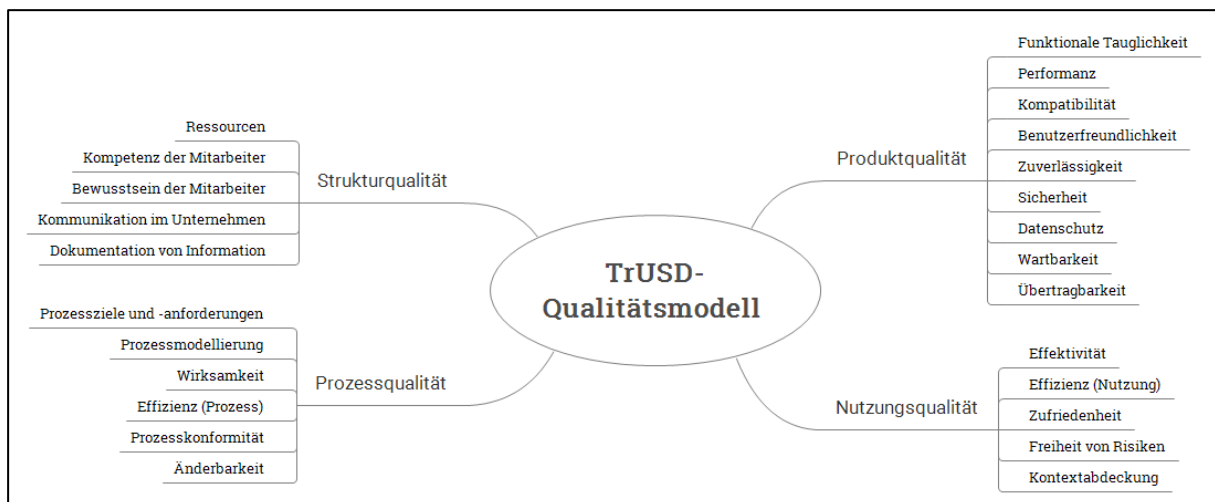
TrUSD-Qualitätsmodell

Strukturqualität
Ressourcen
Kompetenz der Mitarbeiter
Bewusstsein der Mitarbeiter
Kommunikation im Unternehmen
Dokumentation von Information

Prozessqualität
Prozessziele und -anforderungen
Prozessmodellierung
Wirksamkeit
Effizienz (Prozess)
Prozesskonformität
Änderbarkeit

Produktqualität
Funktionale Tauglichkeit
Performanz
Kompatibilität
Benutzerfreundlichkeit
Zuverlässigkeit
Sicherheit
Datenschutz
Wartbarkeit
Übertragbarkeit

Nutzungsqualität
Effektivität
Effizienz (Nutzung)
Zufriedenheit
Freiheit von Risiken
Kontextabdeckung